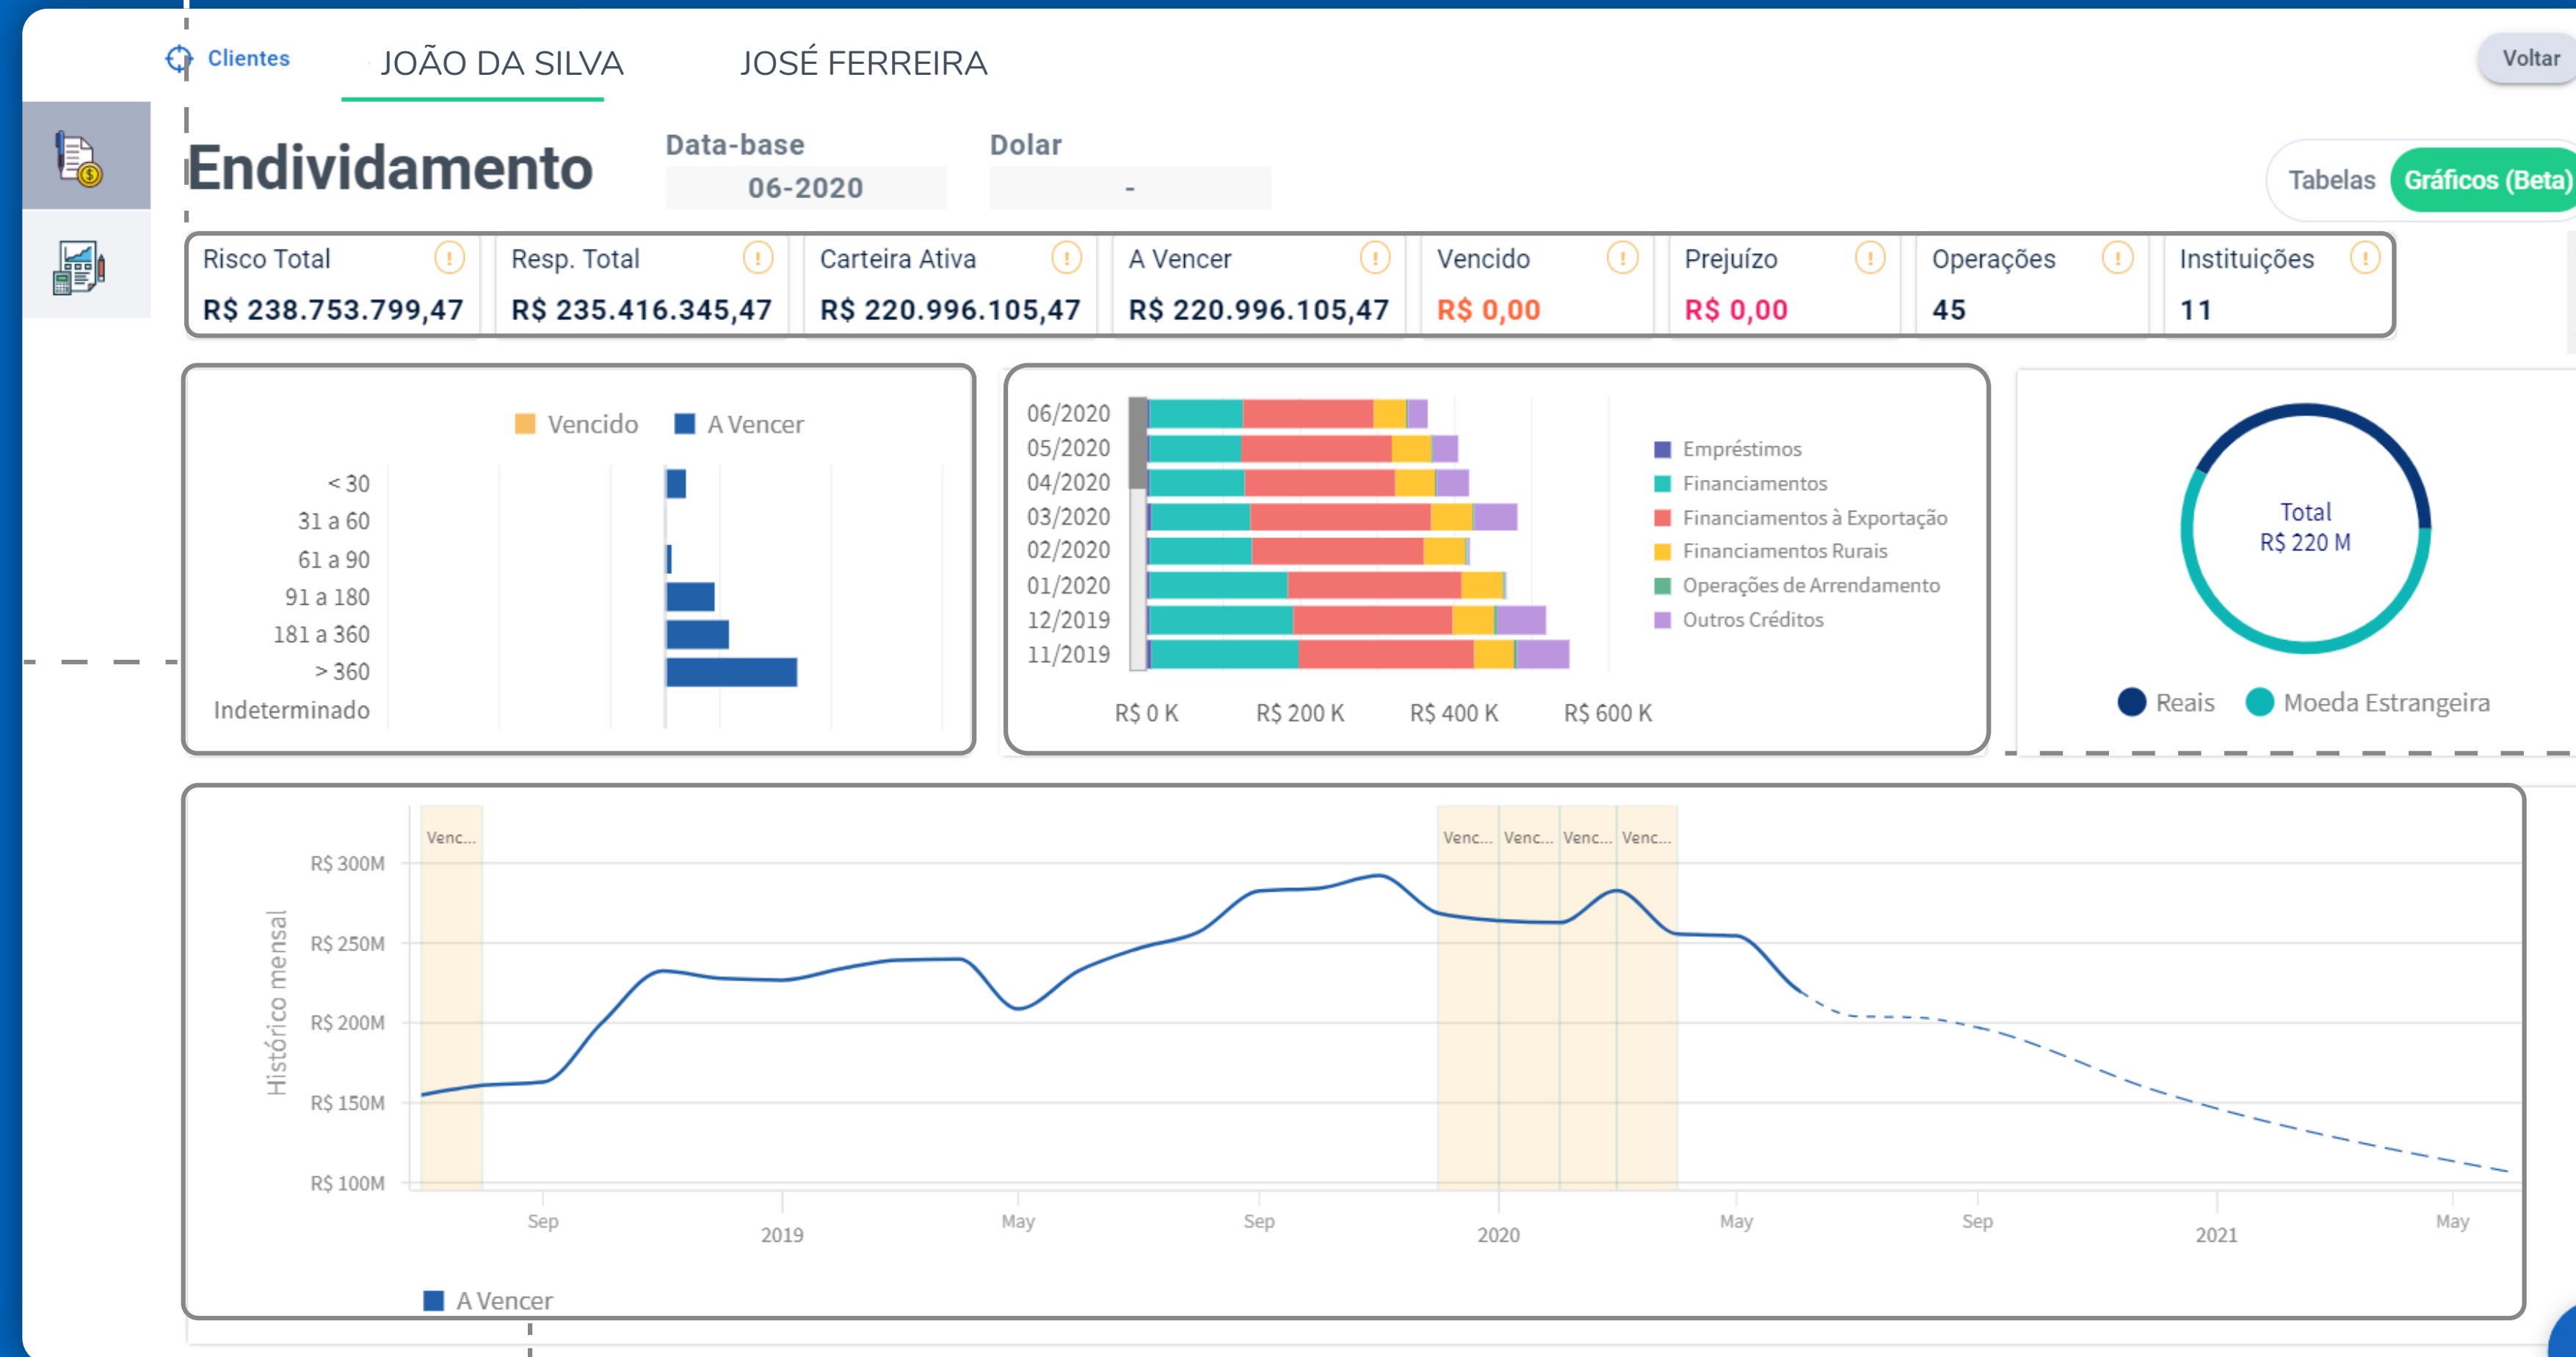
Clientes
JOÃO DA SILVA
JOSÉ FERREIRA
Voltar

Endividamento
Data-base
06-2020
Dolar
-
Tabelas
Gráficos (Beta)

| Risco Total | Resp. Total | Carteira Ativa | A Vencer | Vencido | Prejuízo | Operações | Instituições |
|---|---|---|---|---|---|---|---|
| R$ 238.753.799,47 | R$ 235.416.345,47 | R$ 220.996.105,47 | R$ 220.996.105,47 | R$ 0,00 | R$ 0,00 | 45 | 11 |

Vencido
A Vencer
< 30
31 a 60
61 a 90
91 a 180
181 a 360
> 360
Indeterminado

06/2020
05/2020
04/2020
03/2020
02/2020
01/2020
12/2019
11/2019
R$ 0 K
R$ 200 K
R$ 400 K
R$ 600 K
Empréstimos
Financiamentos
Financiamentos à Exportação
Financiamentos Rurais
Operações de Arrendamento
Outros Créditos

Total
R$ 220 M
Reais
Moeda Estrangeira

Histórico mensal
R$ 300M
R$ 250M
R$ 200M
R$ 150M
R$ 100M
Venc...
Venc...
Venc...
Venc...
Venc...
Sep
2019
May
Sep
2020
May
Sep
2021
May
A Vencer